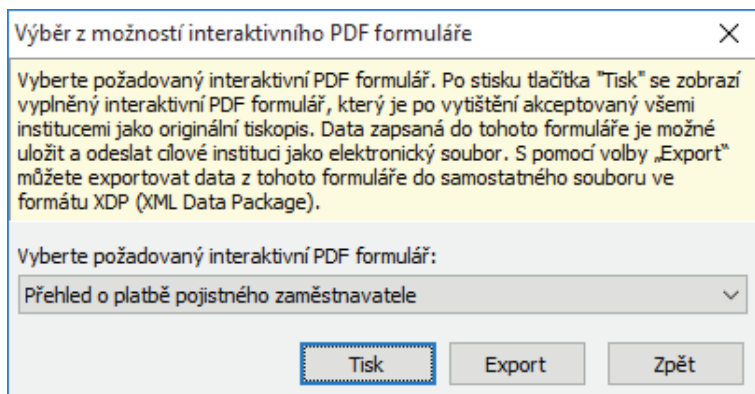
Výběr z možností interaktivního PDF formuláře

×

Vyberte požadovaný interaktivní PDF formulář. Po stisku tlačítka "Tisk" se zobrazí vyplněný interaktivní PDF formulář, který je po vytištění akceptovaný všemi institucemi jako originální tiskopis. Data zapsaná do tohoto formuláře je možné uložit a odeslat cílové instituci jako elektronický soubor. S pomocí volby „Export" můžete exportovat data z tohoto formuláře do samostatného souboru ve formátu XDP (XML Data Package).

Vyberte požadovaný interaktivní PDF formulář:

Přehled o platbě pojistného zaměstnavatele

Tisk

Export

Zpět